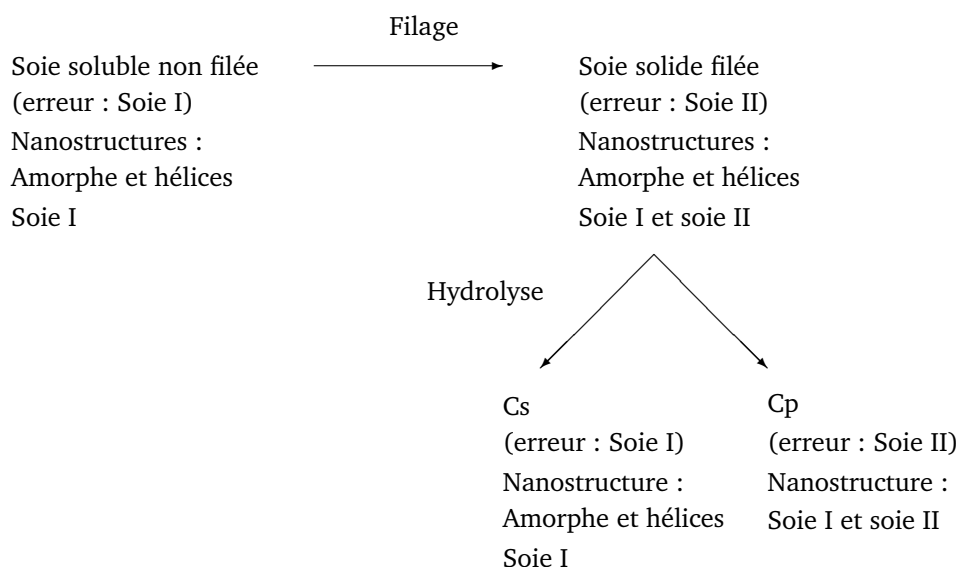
Filage

Soie soluble non filée
(erreur : Soie I)
Nanostructures :
Amorphe et hélices
Soie I

Soie solide filée
(erreur : Soie II)
Nanostructures :
Amorphe et hélices
Soie I et soie II

Hydrolyse

Cs
(erreur : Soie I)
Nanostructure :
Amorphe et hélices
Soie I

Cp
(erreur : Soie II)
Nanostructure :
Soie I et soie II